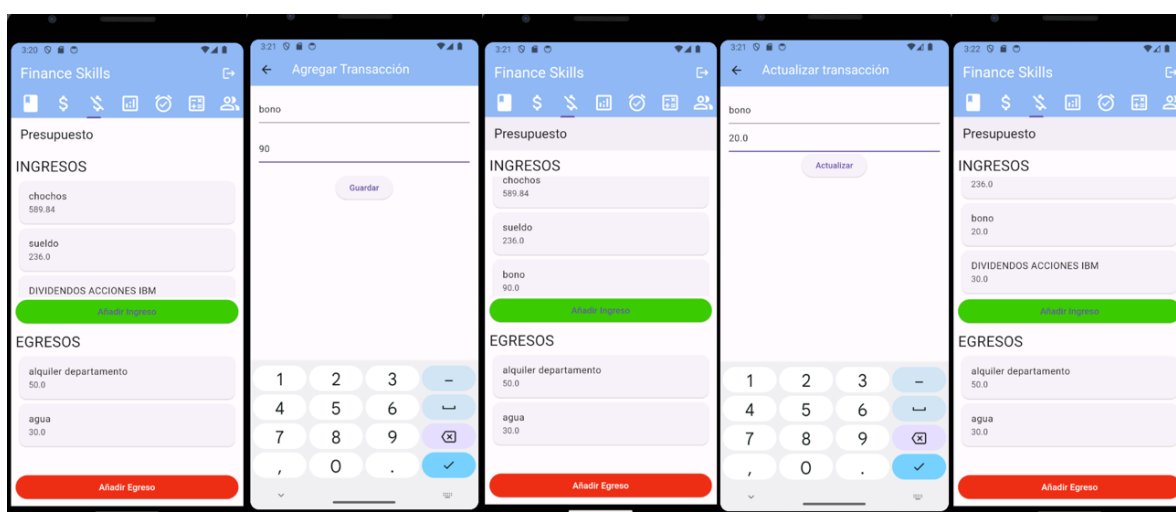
3:20

Finance Skills

Presupuesto

INGRESOS

chochos
589.84

sueldo
236.0

DIVIDENDOS ACCIONES IBM

Añadir Ingreso

EGRESOS

alquiler departamento
50.0

agua
30.0

Añadir Egreso

3:21

Agregar Transacción

bono

90

Guardar

1 2 3 –
4 5 6 ␣
7 8 9
, 0 . ✓

3:21

Finance Skills

Presupuesto

INGRESOS

chochos
589.84

sueldo
236.0

bono
90.0

Añadir Ingreso

EGRESOS

alquiler departamento
50.0

agua
30.0

Añadir Egreso

3:21

Actualizar transacción

bono

20.0

Actualizar

1 2 3 –
4 5 6 ␣
7 8 9
, 0 . ✓

3:22

Finance Skills

Presupuesto

INGRESOS

236.0

bono
20.0

DIVIDENDOS ACCIONES IBM
30.0

Añadir Ingreso

EGRESOS

alquiler departamento
50.0

agua
30.0

Añadir Egreso